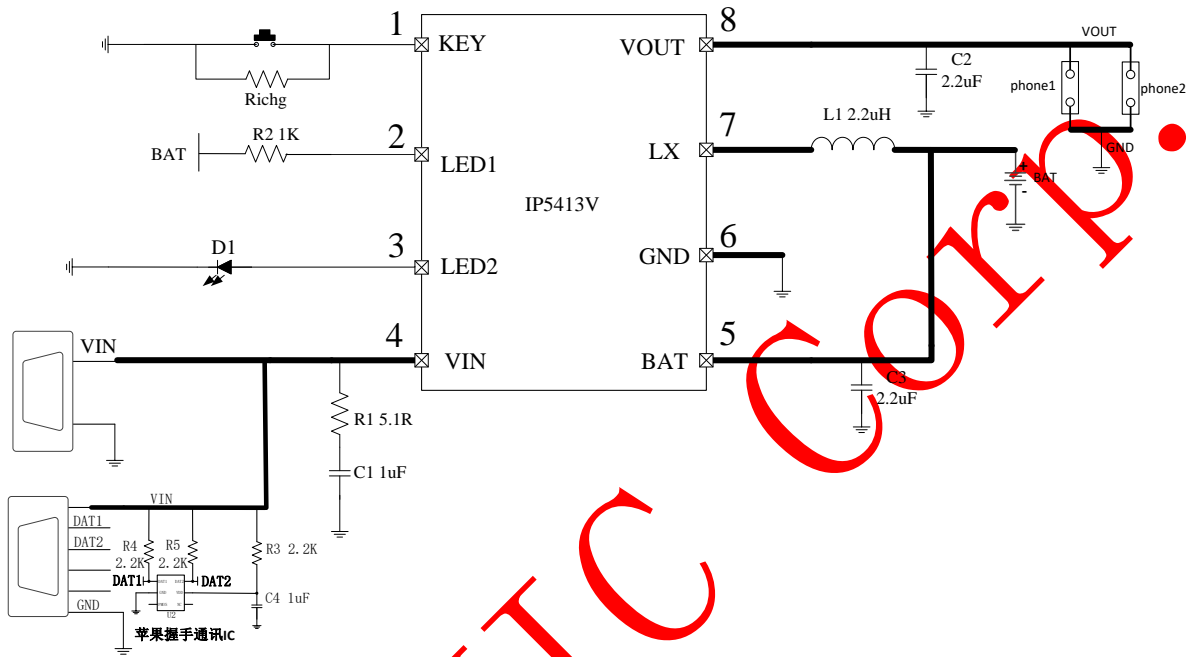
1 KEY
Richg
BAT
R2 1K
2 LED1
D1
3 LED2
VIN
4 VIN
R1 5.1R
C1 1uF
VIN
DAT1
DAT2
R4 2.2K
R5 2.2K
R3 2.2K
DAT1
DAT2
C4 1uF
GND
苹果握手通讯IC
IP5413V
8 VOUT
7 LX
6 GND
5 BAT
C2 2.2uF
VOUT
phone1
phone2
GND
L1 2.2uH
BAT
C3 2.2uF
IC Corp.